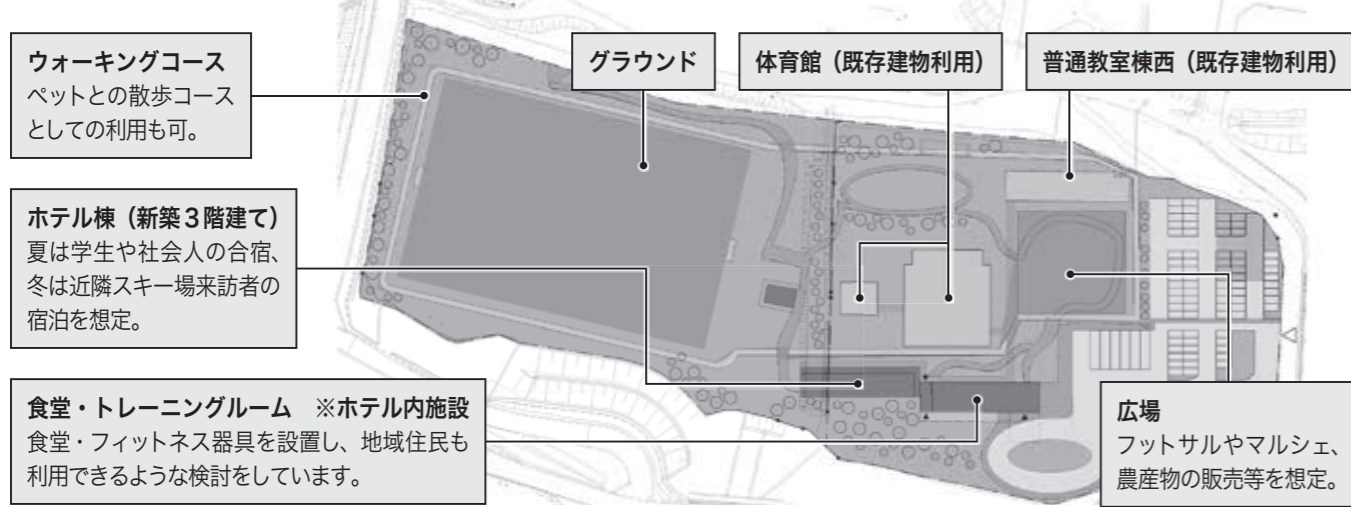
ウォーキングコース
ペットとの散歩コースとしての利用も可。

グラウンド

体育館（既存建物利用）

普通教室棟西（既存建物利用）

ホテル棟（新築3階建て）
夏は学生や社会人の合宿、冬は近隣スキー場来訪者の宿泊を想定。

食堂・トレーニングルーム　※ホテル内施設
食堂・フィットネス器具を設置し、地域住民も利用できるような検討をしています。

広場
フットサルやマルシェ、農産物の販売等を想定。